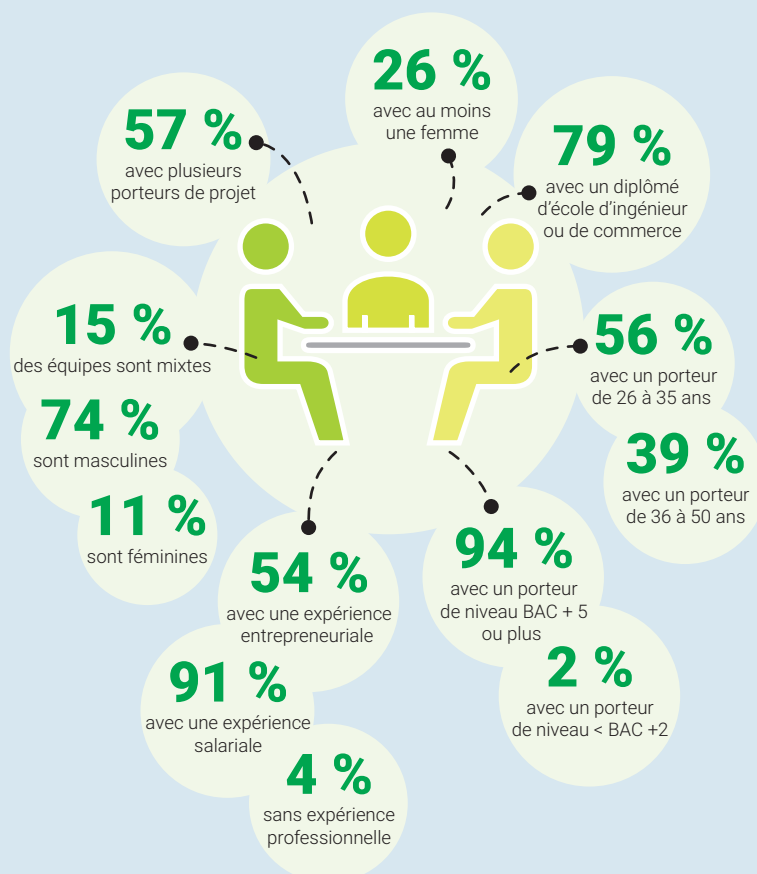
26 %
avec au moins une femme

57 %
avec plusieurs porteurs de projet

79 %
avec un diplômé d'école d'ingénieur ou de commerce

15 %
des équipes sont mixtes

74 %
sont masculines

11 %
sont féminines

56 %
avec un porteur de 26 à 35 ans

39 %
avec un porteur de 36 à 50 ans

54 %
avec une expérience entrepreneuriale

91 %
avec une expérience salariale

4 %
sans expérience professionnelle

94 %
avec un porteur de niveau BAC + 5 ou plus

2 %
avec un porteur de niveau < BAC +2